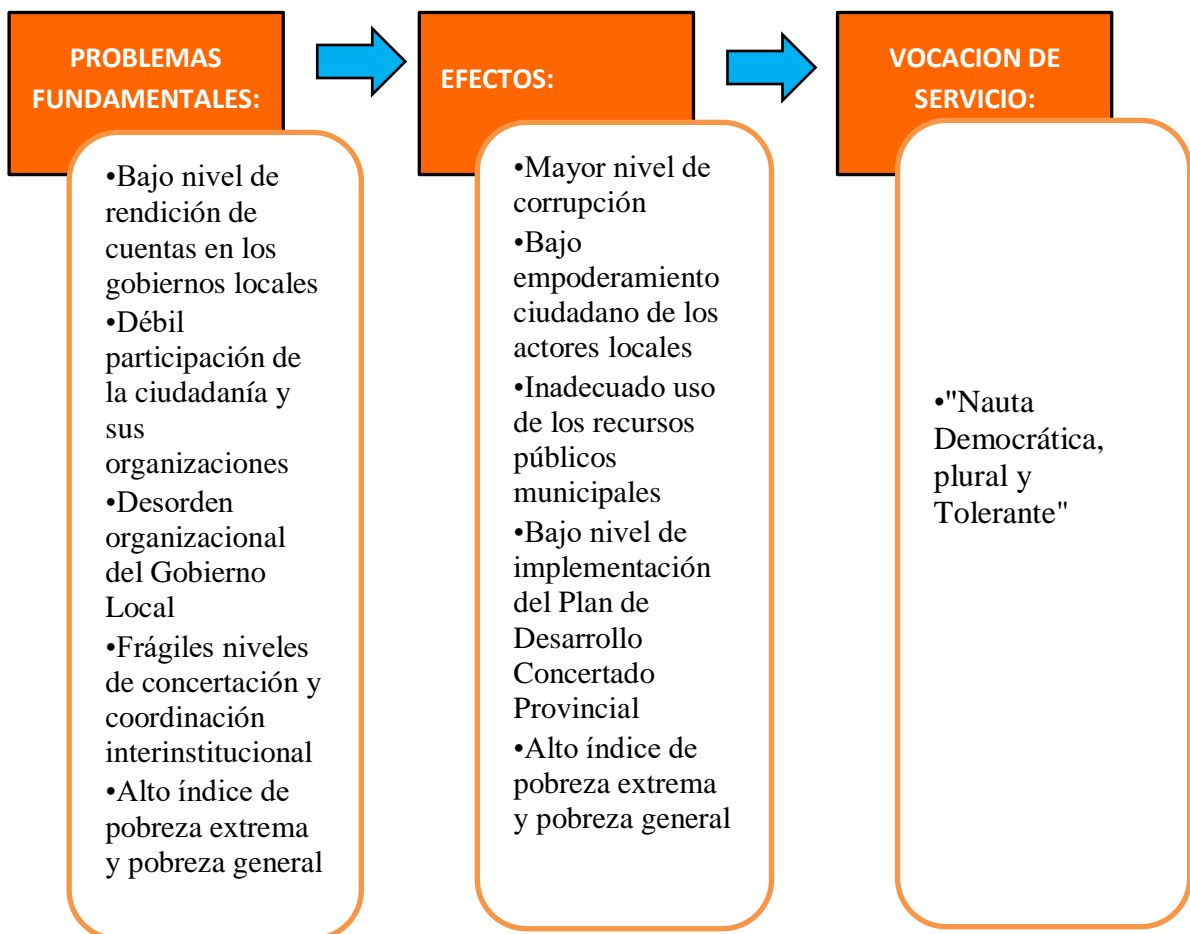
PROBLEMAS FUNDAMENTALES:

•Bajo nivel de rendición de cuentas en los gobiernos locales
•Débil participación de la ciudadanía y sus organizaciones
•Desorden organizacional del Gobierno Local
•Frágiles niveles de concertación y coordinación interinstitucional
•Alto índice de pobreza extrema y pobreza general

EFECTOS:

•Mayor nivel de corrupción
•Bajo empoderamiento ciudadano de los actores locales
•Inadecuado uso de los recursos públicos municipales
•Bajo nivel de implementación del Plan de Desarrollo Concertado Provincial
•Alto índice de pobreza extrema y pobreza general

VOCACION DE SERVICIO:

•"Nauta Democrática, plural y Tolerante"